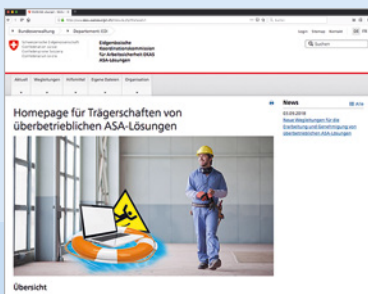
Bundesverwaltung Departement EDI

Eidgenössische Koordinationskommission für Arbeitssicherheit EKAS ASA-Lösungen

Login Sitemap Kontakt

Suchen

Aktuell Wegleitungen Infovideo Eigene Dateien Organisation

Homepage für Trägerschaften von überbetrieblichen ASA-Lösungen

News

Alle

03.05.2018
Neue Wegleitungen für die Erarbeitung und Genehmigung von überbetrieblichen ASA-Lösungen

Übersicht